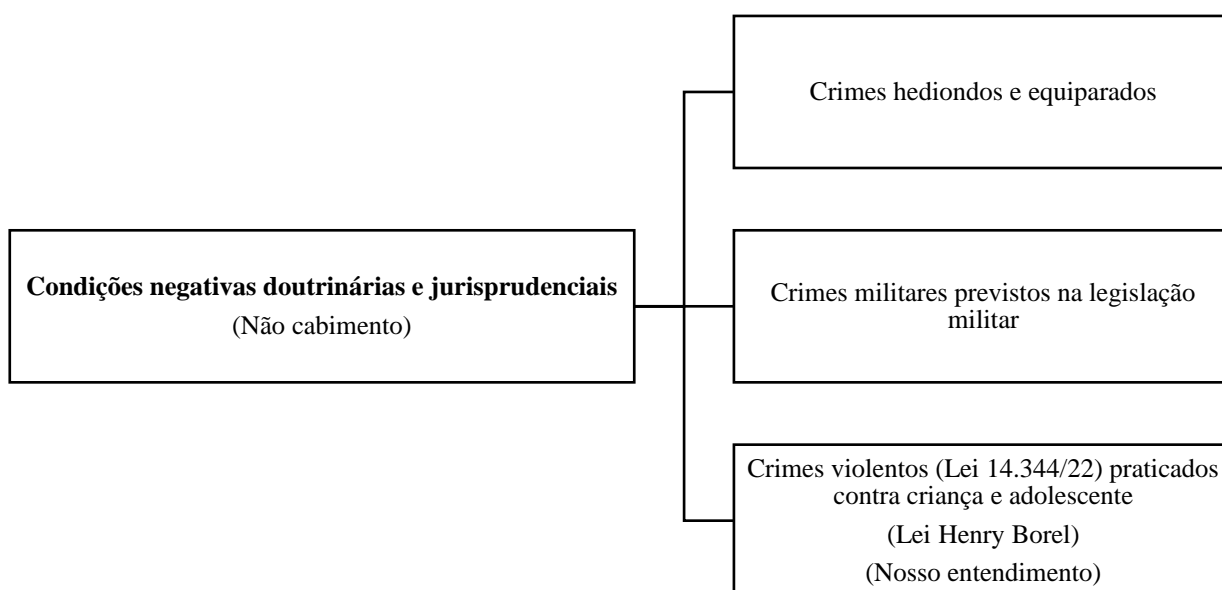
**Condições negativas doutrinárias e jurisprudenciais**
(Não cabimento)

Crimes hediondos e equiparados

Crimes militares previstos na legislação militar

Crimes violentos (Lei 14.344/22) praticados contra criança e adolescente
(Lei Henry Borel)
(Nosso entendimento)